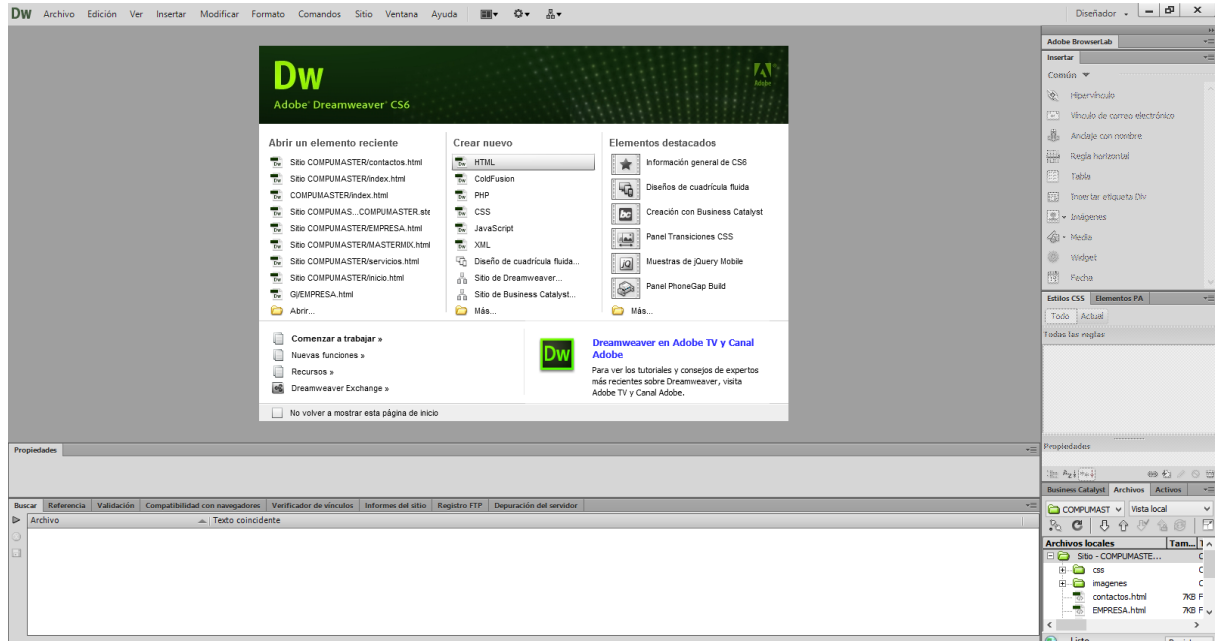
DW Archivo Edición Ver Insertar Modificar Formato Comandos Sitio Ventana Ayuda

Diseñador

Dw
Adobe Dreamweaver CS6

Abrir un elemento reciente
Sitio COMPUMASTER/contactos.html
Sitio COMPUMASTER/index.html
COMPUMASTER/index.html
Sitio COMPUMAS...COMPUMASTER.ste
Sitio COMPUMASTER/EMPRESA.html
Sitio COMPUMASTER/MASTERMIX.html
Sitio COMPUMASTER/servicios.html
Sitio COMPUMASTER/inicio.html
G|/EMPRESA.html
Abrir...

Crear nuevo
HTML
ColdFusion
PHP
CSS
JavaScript
XML
Diseño de cuadrícula fluida...
Sitio de Dreamweaver...
Sitio de Business Catalyst...
Más...

Elementos destacados
Información general de CS6
Diseños de cuadrícula fluida
Creación con Business Catalyst
Panel Transiciones CSS
Muestras de jQuery Mobile
Panel PhoneGap Build
Más...

Comenzar a trabajar »
Nuevas funciones »
Recursos »
Dreamweaver Exchange »

Dreamweaver en Adobe TV y Canal Adobe
Para ver los tutoriales y consejos de expertos más recientes sobre Dreamweaver, visita Adobe TV y Canal Adobe.

No volver a mostrar esta página de inicio

Propiedades

Buscar | Referencia | Validación | Compatibilidad con navegadores | Verificador de vínculos | Informes del sitio | Registro FTP | Depuración del servidor

Archivo | Texto coincidente

Adobe BrowserLab
Insertar
Común
Hipervínculo
Vínculo de correo electrónico
Anclaje con nombre
Regla horizontal
Tabla
Insertar etiqueta Div
Imágenes
Media
Widget
Fecha

Estilos CSS | Elementos PA
Todo | Actual
Todas las reglas

Propiedades

Business Catalyst | Archivos | Activos
COMPUMAST | Vista local
Archivos locales | Tam...
Sitio - COMPUMASTE...
css
imagenes
contactos.html 7KB
EMPRESA.html 7KB
Listo